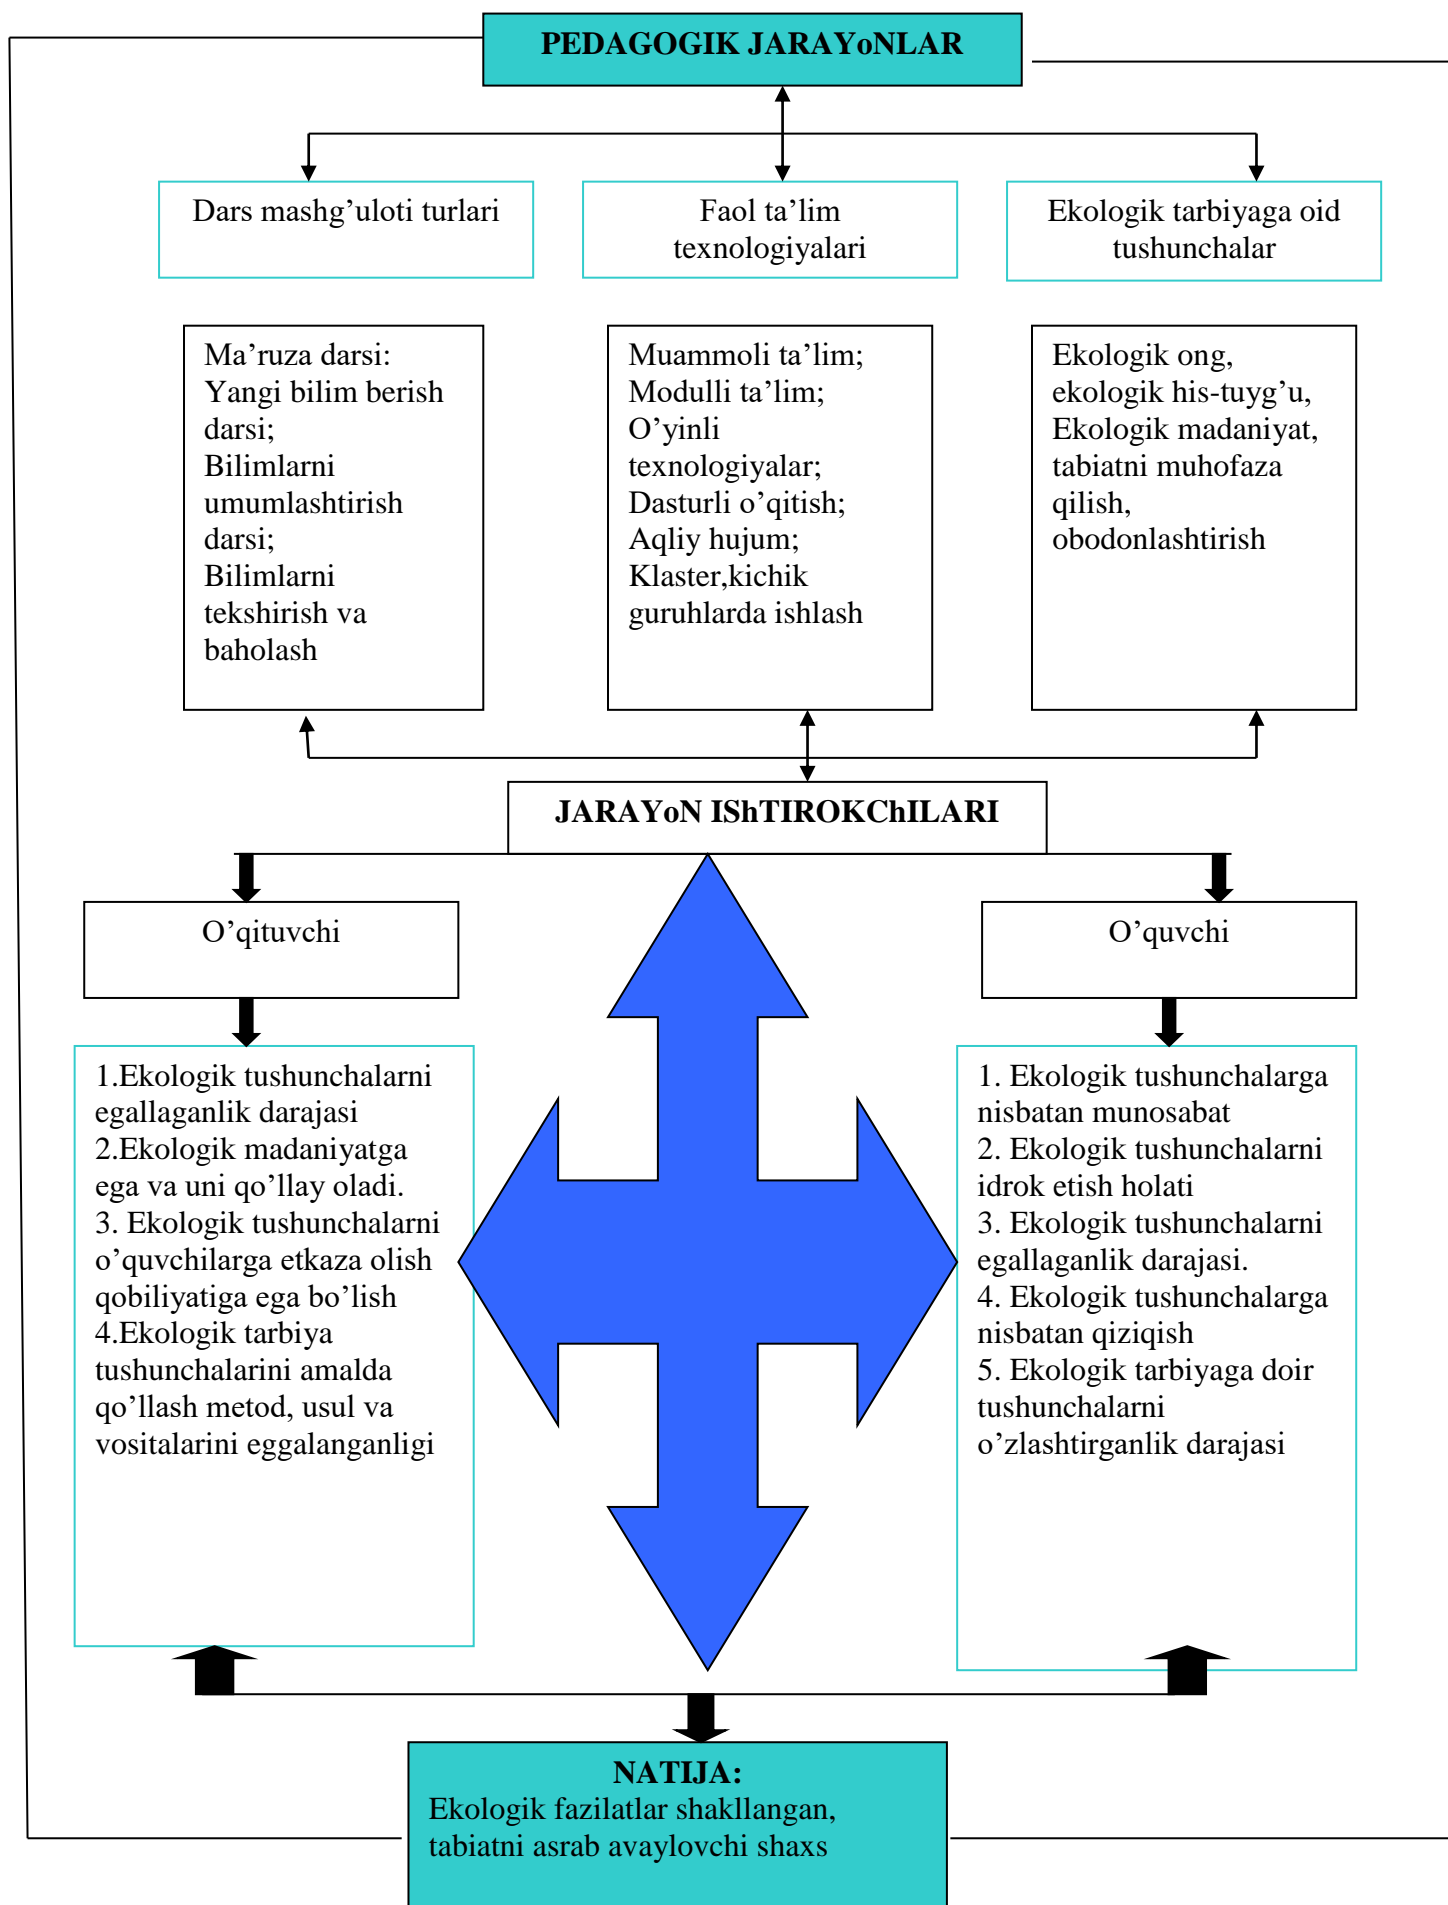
PEDAGOGIK JARAYoNLAR

Dars mashg’uloti turlari

Faol ta’lim texnologiyalari

Ekologik tarbiyaga oid tushunchalar

Ma’ruza darsi:
Yangi bilim berish darsi;
Bilimlarni umumlashtirish darsi;
Bilimlarni tekshirish va baholash

Muammoli ta’lim;
Modulli ta’lim;
O’yinli texnologiyalar;
Dasturli o’qitish;
Aqliy hujum;
Klaster,kichik guruhlarda ishlash

Ekologik ong,
ekologik his-tuyg’u,
Ekologik madaniyat,
tabiatni muhofaza qilish,
obodonlashtirish

JARAYoN IShTIROKChILARI

O’qituvchi

O’quvchi

1.Ekologik tushunchalarni egallaganlik darajasi
2.Ekologik madaniyatga ega va uni qo’llay oladi.
3. Ekologik tushunchalarni o’quvchilarga etkaza olish qobiliyatiga ega bo’lish
4.Ekologik tarbiya tushunchalarini amalda qo’llash metod, usul va vositalarini eggalanganligi

1. Ekologik tushunchalarga nisbatan munosabat
2. Ekologik tushunchalarni idrok etish holati
3. Ekologik tushunchalarni egallaganlik darajasi.
4. Ekologik tushunchalarga nisbatan qiziqish
5. Ekologik tarbiyaga doir tushunchalarni o’zlashtirganlik darajasi

NATIJA:
Ekologik fazilatlar shakllangan, tabiatni asrab avaylovchi shaxs